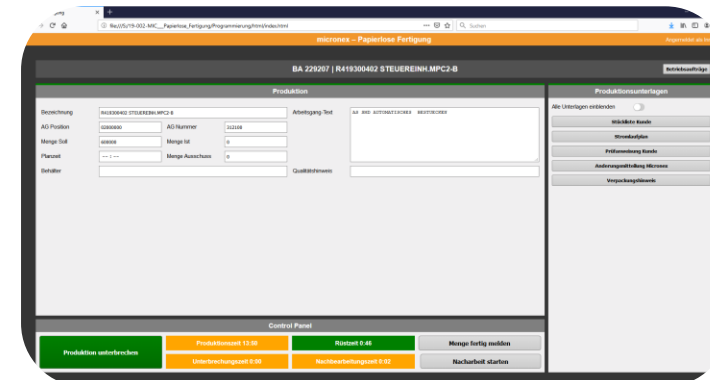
file:///S:/19-002-MIC__Papierlose_Fertigung/Programmierung/html/index.html

Suchen

micronex – Papierlose Fertigung

Angemeldet als

BA 229207 | R419300402 STEUEREINH.MPC2-B

Betriebsaufträge

Produktion

Bezeichnung R419300402 STEUEREINH.MPC2-B

AG Position 0200000

AG Nummer 312100

Menge Soll 400000

Menge Ist 0

Planzeit --- : ---

Menge Ausschuss 0

Behälter

Arbeitsgang Text AG 880 AUTOMATISCHES BESTUECKEN

Qualitätshinweis

Produktionsunterlagen

Alle Unterlagen einblenden

Stückliste Kunde

Stromlaufplan

Prüfanweisung Kunde

Änderungsmitteilung Micronex

Verpackungshinweis

Control Panel

Produktion unterbrechen

Produktionszeit 13:00

Rüstzeit 0:45

Menge fertig melden

Unterbrechungszeit 0:00

Nachbearbeitungszeit 0:02

Nacharbeit starten